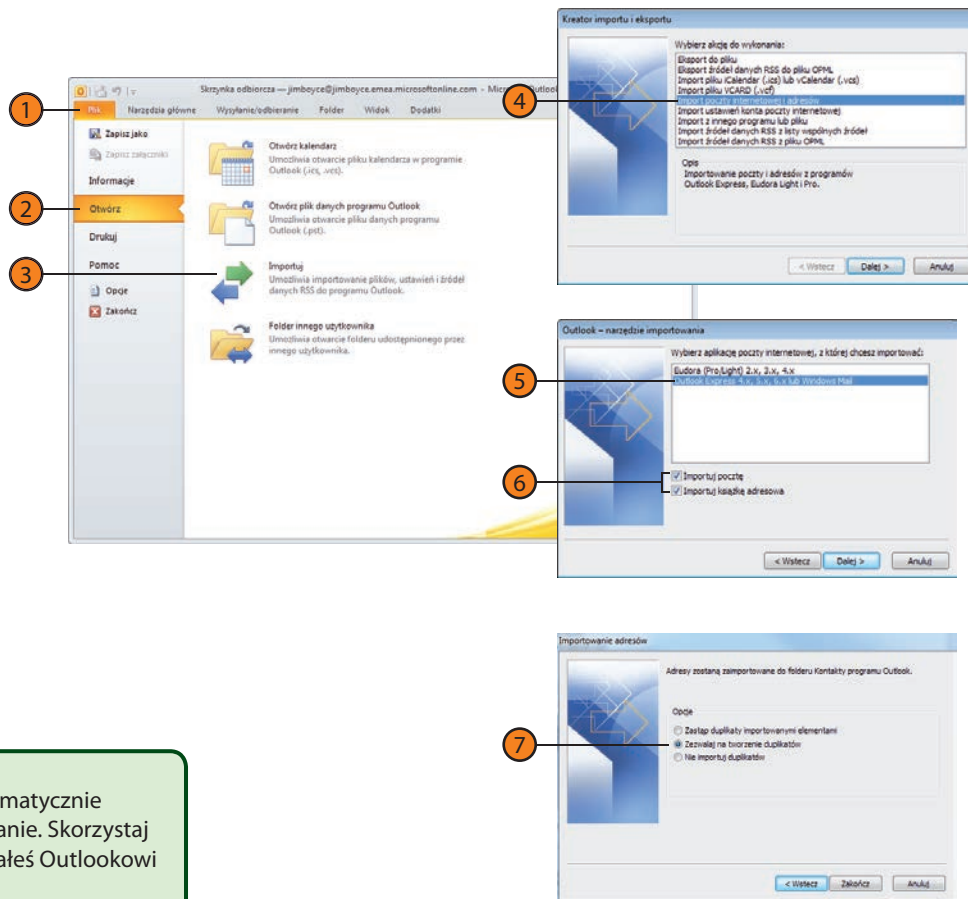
Skrzynka odbiorcza — jimboyce@jimboyce.emea.microsoftonline.com - Microsoft Outlook

Plik Narzędzia główne Wysyłanie/odbieranie Folder Widok Dodatki

1

Zapisz jako
Zapisz załączniki
Informacje
Otwórz
Drukuj
Pomoc
Opcje
Zakończ

2

3

Otwórz kalendarz
Umożliwia otwarcie pliku kalendarza w programie Outlook (.ics, .vcs).

Otwórz plik danych programu Outlook
Umożliwia otwarcie pliku danych programu Outlook (.pst).

Importuj
Umożliwia importowanie plików, ustawień i źródeł danych RSS do programu Outlook.

Folder innego użytkownika
Umożliwia otwarcie folderu udostępnionego przez innego użytkownika.

Kreator importu i eksportu

Wybierz akcję do wykonania:
Eksport do pliku
Eksport źródeł danych RSS do pliku OPML
Import pliku iCalendar (.ics) lub vCalendar (.vcs)
Import pliku VCARD (.vcf)
Import poczty internetowej i adresów
Import ustawień konta poczty internetowej
Import z innego programu lub pliku
Import źródeł danych RSS z listy wspólnych źródeł
Import źródeł danych RSS z pliku OPML

4

Opis
Importowanie poczty i adresów z programów Outlook Express, Eudora Light i Pro.

< Wstecz Dalej > Anuluj

Outlook – narzędzie importowania

Wybierz aplikację poczty internetowej, z której chcesz importować:
Eudora (Pro/Light) 2.x, 3.x, 4.x
Outlook Express 4.x, 5.x, 6.x lub Windows Mail

5

6

Importuj pocztę
Importuj książkę adresową

< Wstecz Dalej > Anuluj

Importowanie adresów

Adresy zostaną zaimportowane do folderu Kontakty programu Outlook.

Opcje
Zastąp duplikaty importowanymi elementami
Zezwalaj na tworzenie duplikatów
Nie importuj duplikatów

7

< Wstecz Zakończ Anuluj

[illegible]matycznie
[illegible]anie. Skorzystaj
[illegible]ałeś Outlookowi